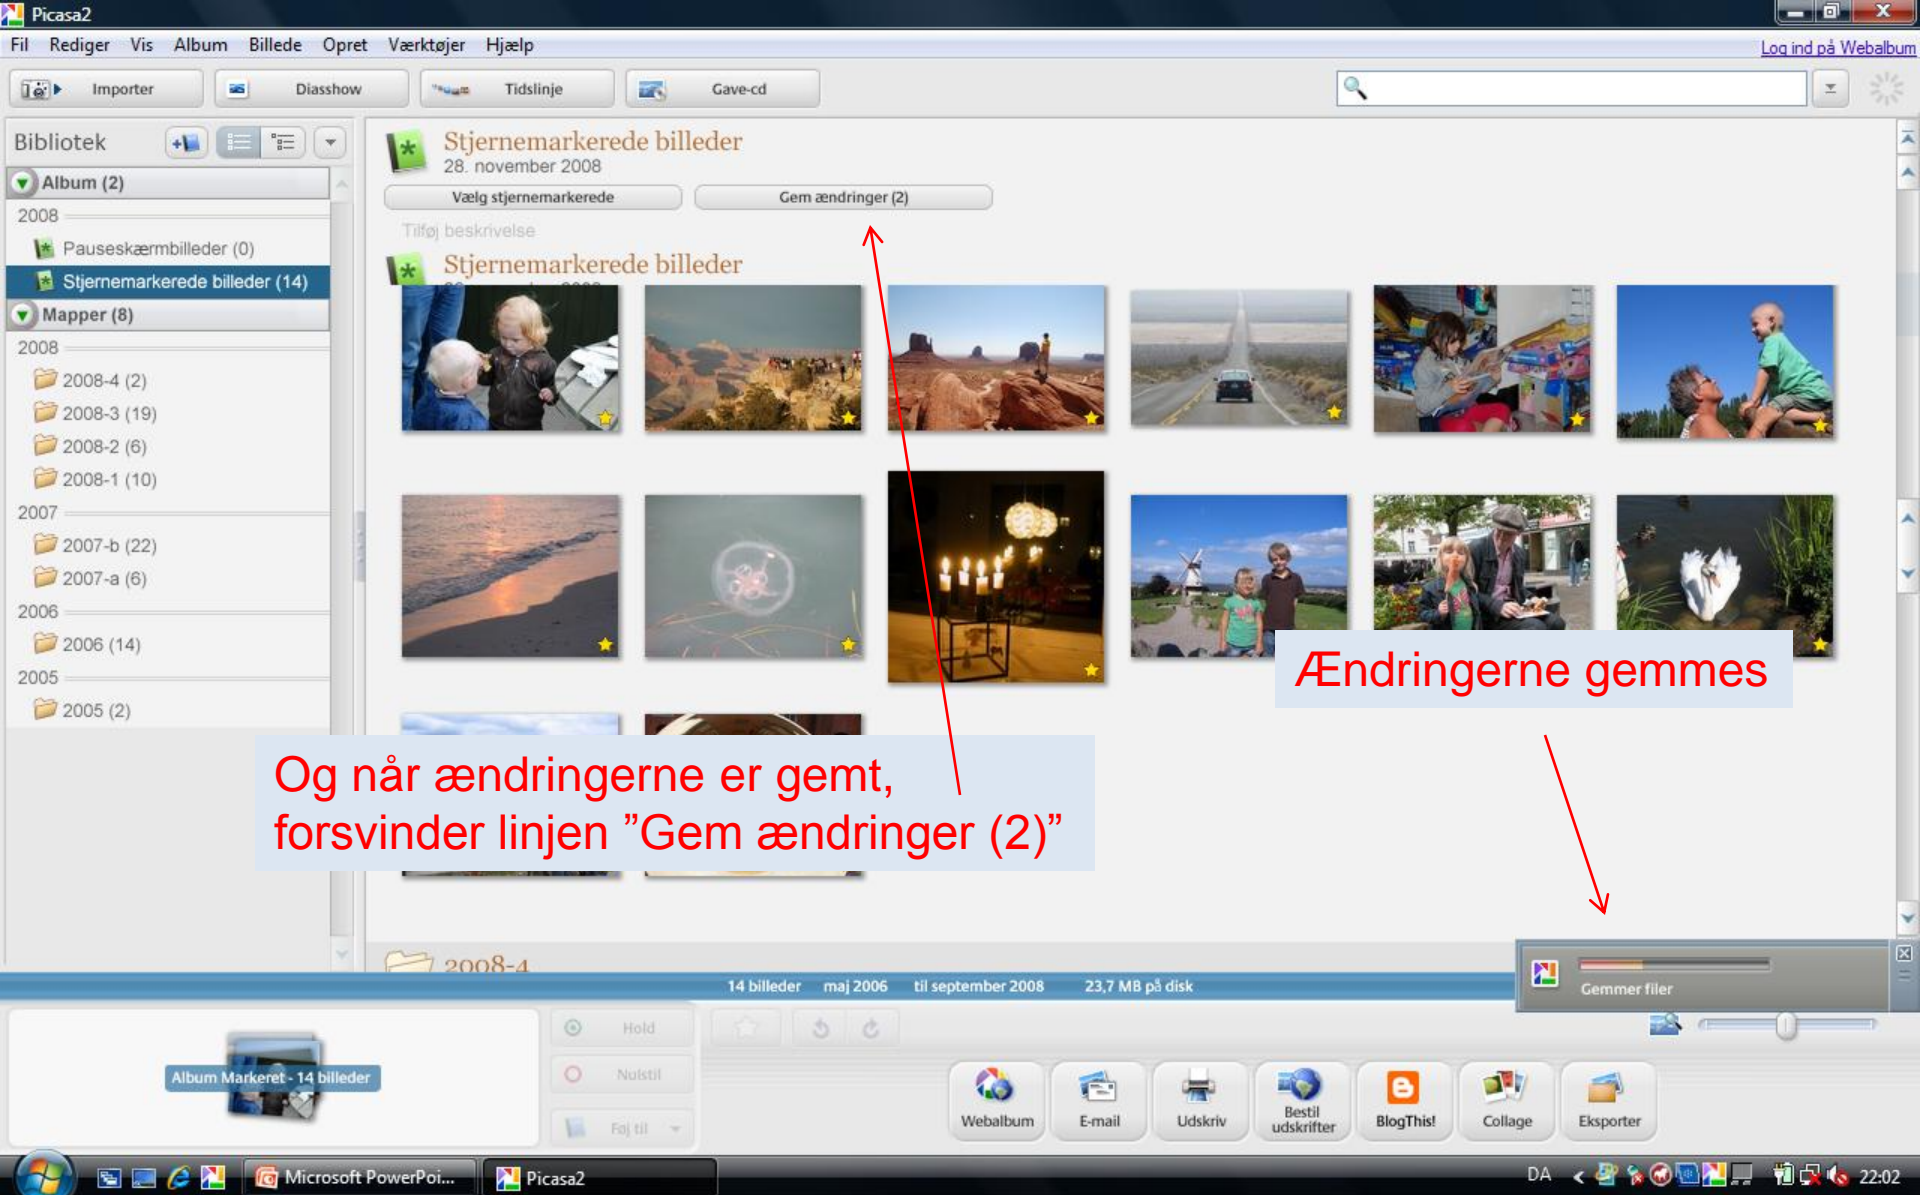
Picasa2

Fil Rediger Vis Album Billede Opret Værktøjer Hjælp

Log ind på Webalbum

Importer Diasshow Tidslinje Gave-cd

Bibliotek

Album (2)
2008
Pauseskærmbilleder (0)
Stjernemarkerede billeder (14)
Mapper (8)
2008
2008-4 (2)
2008-3 (19)
2008-2 (6)
2008-1 (10)
2007
2007-b (22)
2007-a (6)
2006
2006 (14)
2005
2005 (2)

Stjernemarkerede billeder
28. november 2008

Vælg stjernemarkerede
Gem ændringer (2)

Tilføj beskrivelse

Stjernemarkerede billeder

Ændringerne gemmes

Og når ændringerne er gemt, forsvinder linjen ”Gem ændringer (2)”

2008-4

14 billeder maj 2006 til september 2008 23,7 MB på disk

Gemmer filer

Album Markeret - 14 billeder

Hold
Nulstil
Føj til

Webalbum E-mail Udskriv Bestil udskrifter BlogThis! Collage Eksporter

Microsoft PowerPoi... Picasa2

DA 22:02